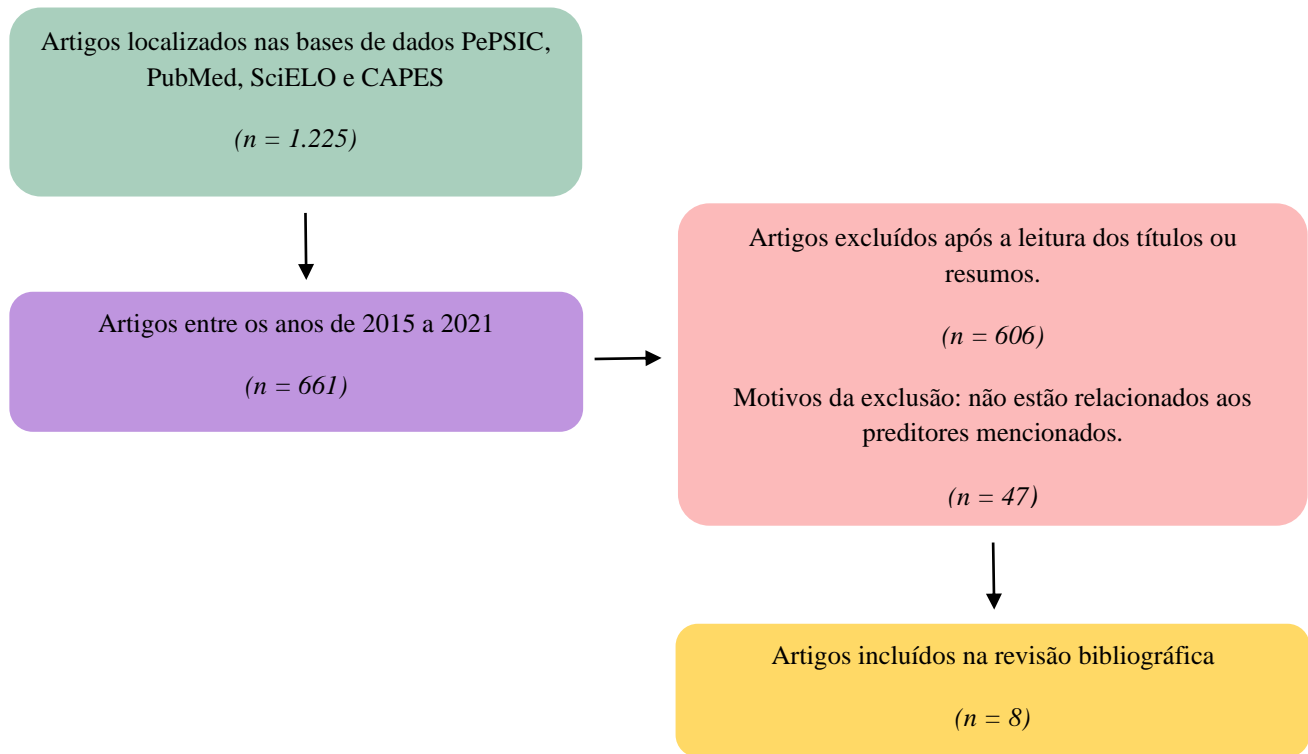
Artigos localizados nas bases de dados PePSIC, PubMed, SciELO e CAPES

(n = 1.225)

Artigos entre os anos de 2015 a 2021

(n = 661)

Artigos excluídos após a leitura dos títulos ou resumos.

(n = 606)

Motivos da exclusão: não estão relacionados aos preditores mencionados.

(n = 47)

Artigos incluídos na revisão bibliográfica

(n = 8)